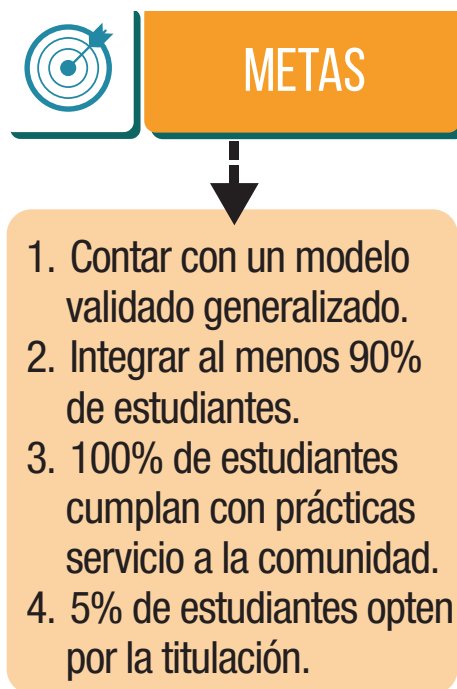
METAS

1. Contar con un modelo validado generalizado.
2. Integrar al menos 90% de estudiantes.
3. 100% de estudiantes cumplan con prácticas servicio a la comunidad.
4. 5% de estudiantes opten por la titulación.